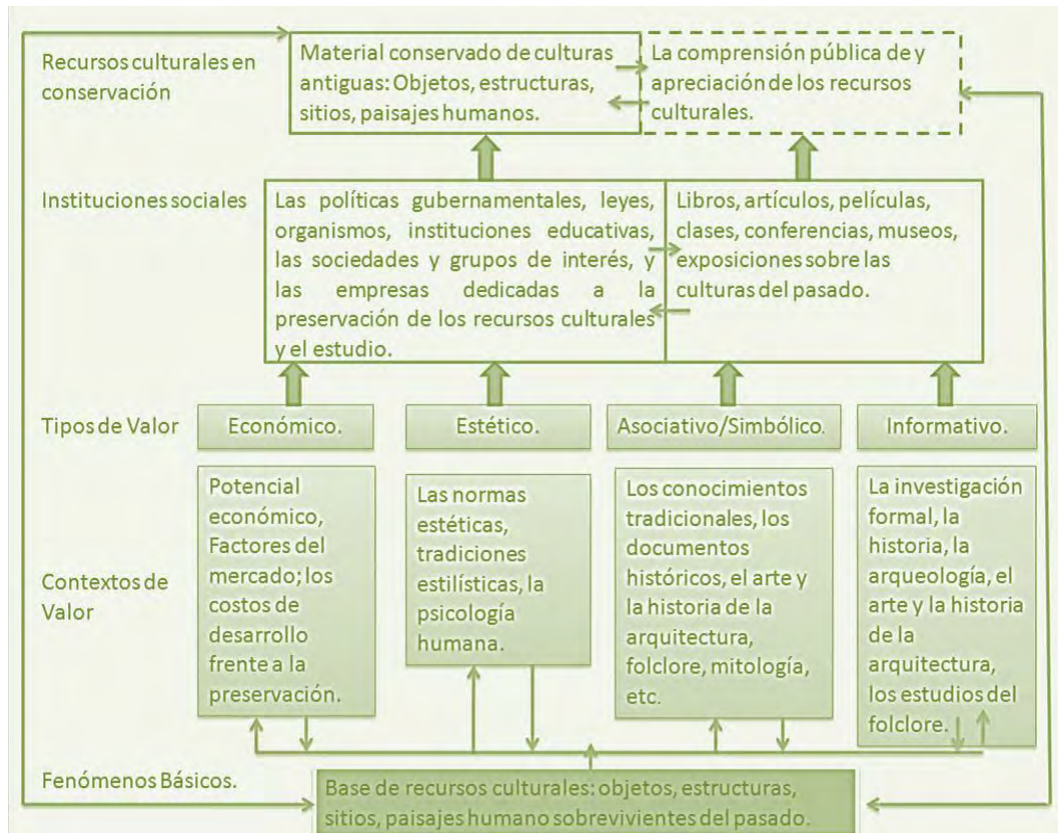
Recursos culturales en conservación

Material conservado de culturas antiguas: Objetos, estructuras, sitios, paisajes humanos.

La comprensión pública de y apreciación de los recursos culturales.

Instituciones sociales

Las políticas gubernamentales, leyes, organismos, instituciones educativas, las sociedades y grupos de interés, y las empresas dedicadas a la preservación de los recursos culturales y el estudio.

Libros, artículos, películas, clases, conferencias, museos, exposiciones sobre las culturas del pasado.

Tipos de Valor

Económico.

Estético.

Asociativo/Simbólico.

Informativo.

Contextos de Valor

Potencial económico, Factores del mercado; los costos de desarrollo frente a la preservación.

Las normas estéticas, tradiciones estilísticas, la psicología humana.

Los conocimientos tradicionales, los documentos históricos, el arte y la historia de la arquitectura, folclore, mitología, etc.

La investigación formal, la historia, la arqueología, el arte y la historia de la arquitectura, los estudios del folclore.

Fenómenos Básicos.

Base de recursos culturales: objetos, estructuras, sitios, paisajes humano sobrevivientes del pasado.